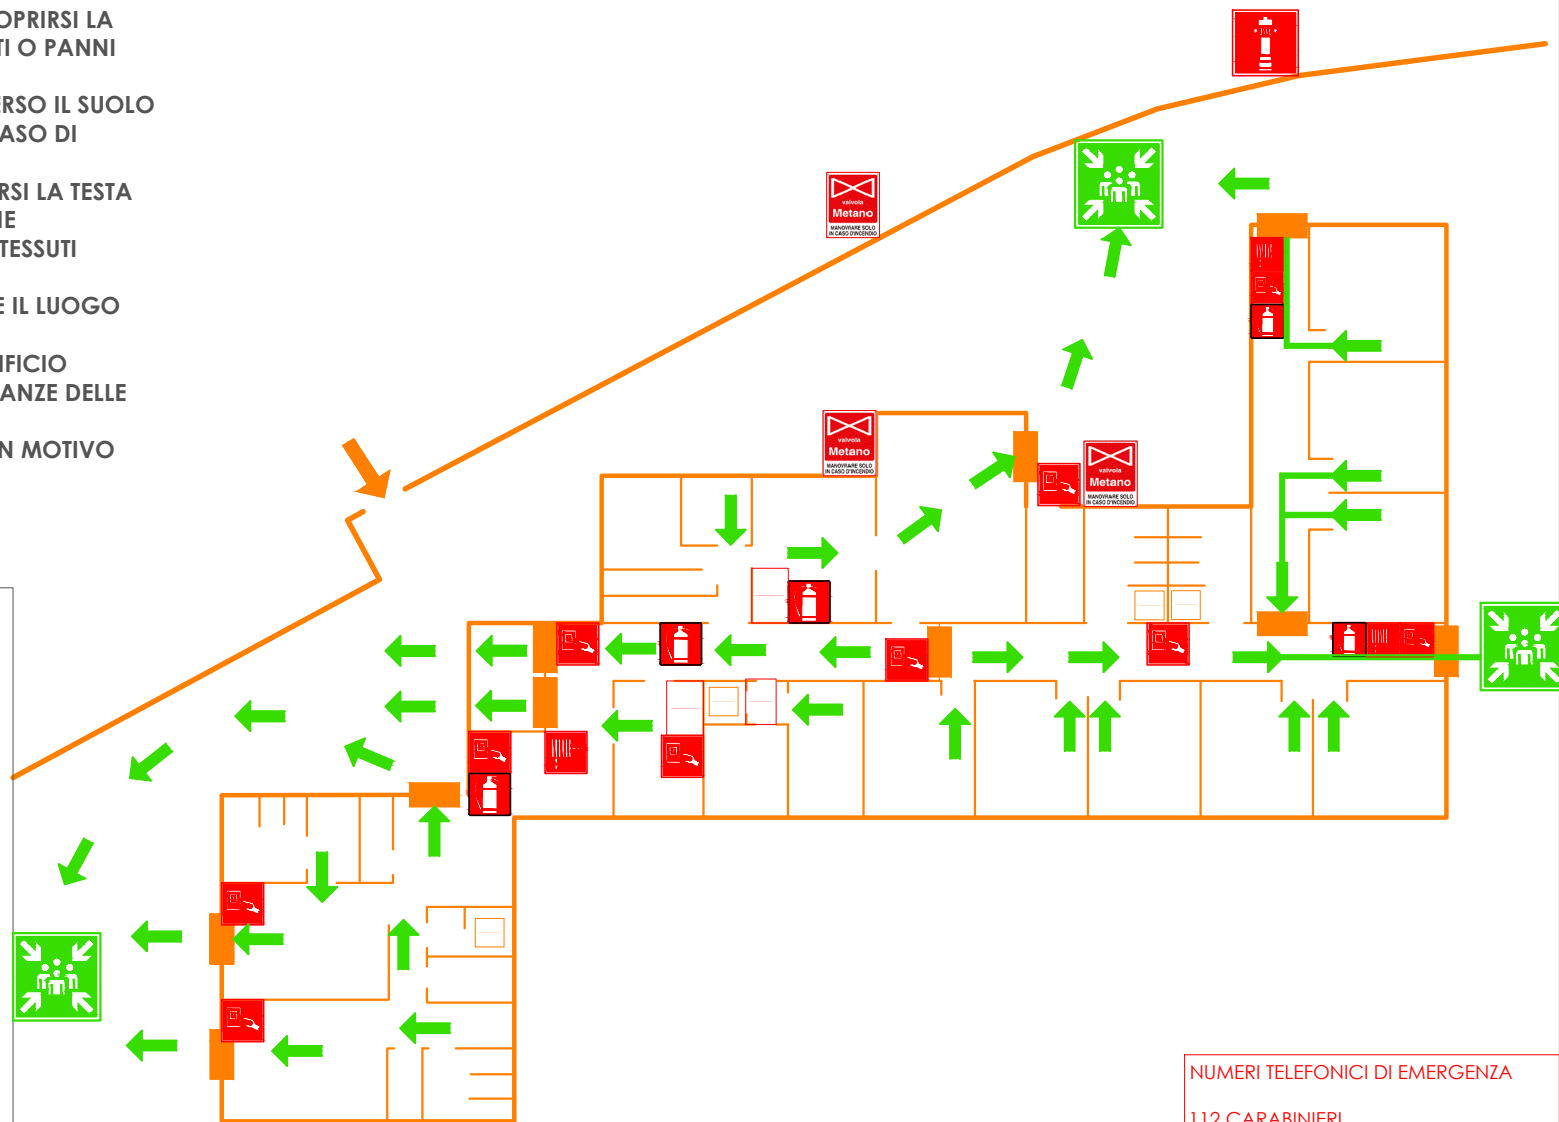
OPRIRSI LA
TI O PANNI

RSO IL SUOLO
ASO DI

RSI LA TESTA
IE
TESSUTI

E IL LUOGO

IFICIO
ANZE DELLE

N MOTIVO

valvola
Metano
MANOVRARE SOLO IN CASO D'INCENDIO

valvola
Metano
MANOVRARE SOLO IN CASO D'INCENDIO

valvola
Metano
MANOVRARE SOLO IN CASO D'INCENDIO

NUMERI TELEFONICI DI EMERGENZA
112 CARABINIERI